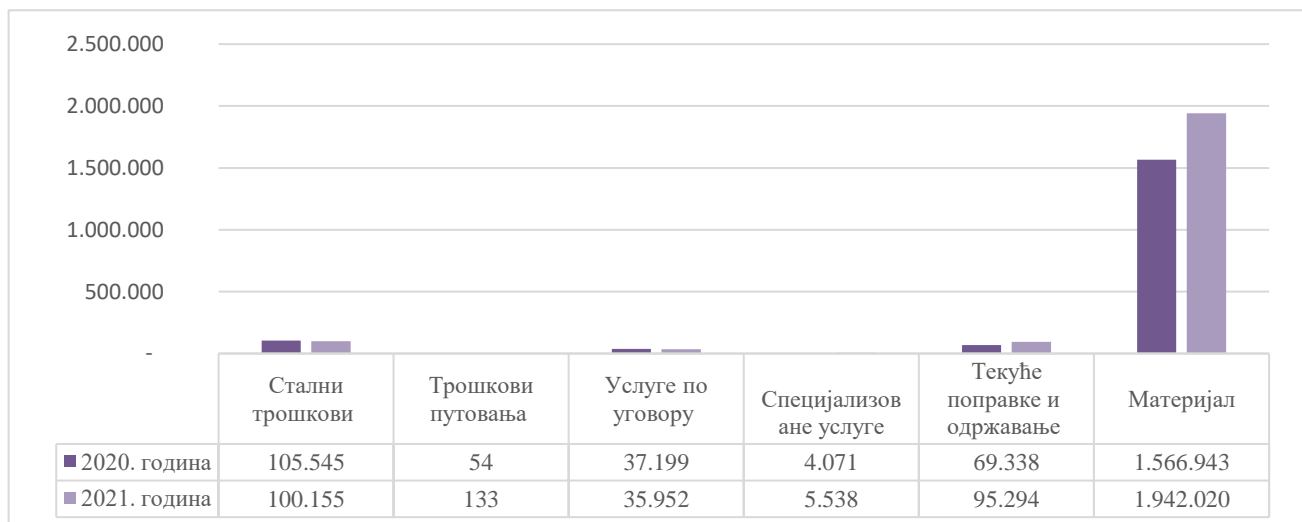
2.500.000
2.000.000
1.500.000
1.000.000
500.000
-

| | Стални трошкови | Трошкови путовања | Услуге по уговору | Специјализоване услуге | Текуће поправке и одржавање | Материјал |
|---|---|---|---|---|---|---|
| 2020. година | 105.545 | 54 | 37.199 | 4.071 | 69.338 | 1.566.943 |
| 2021. година | 100.155 | 133 | 35.952 | 5.538 | 95.294 | 1.942.020 |